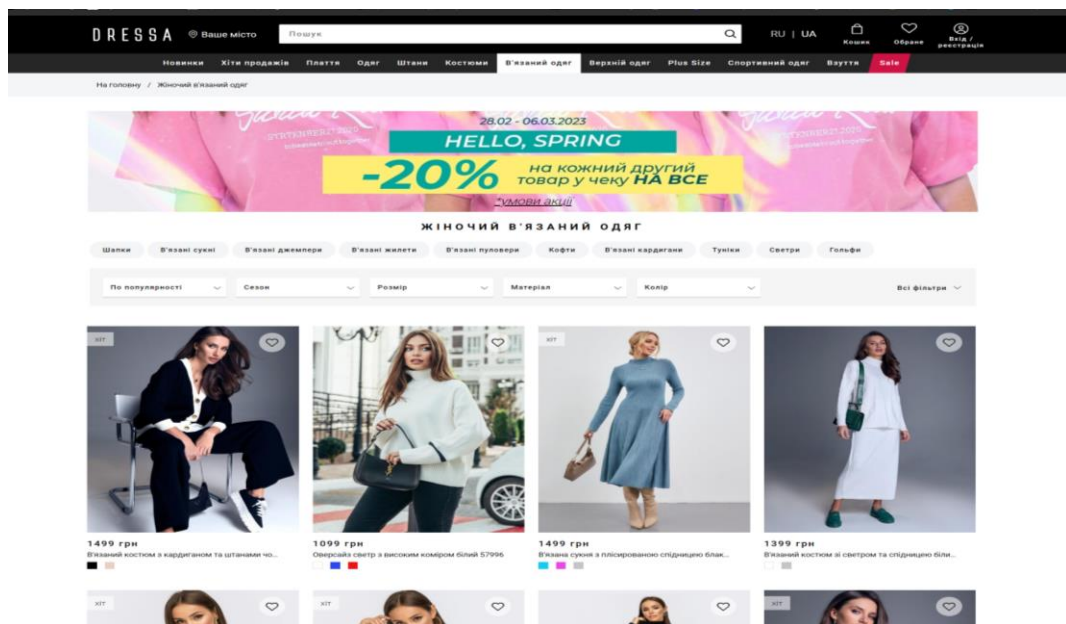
DRESSA Ваше місто Пошук RU | UA Кошик Обране Вхід / реєстрація

Новинки Хіти продажів Плаття Одяг Штани Костюми В'язаний одяг Верхній одяг Plus Size Спортивний одяг Взуття Sale

На головну / Жіночий в'язаний одяг

28.02 - 06.03.2023
HELLO, SPRING
-20% на кожний другий товар у чеку НА ВСЕ
*умови акції

ЖІНОЧИЙ В'ЯЗАНИЙ ОДЯГ

Шапки В'язані сукні В'язані джемпери В'язані жилети В'язані пуловери Кофти В'язані кардигани Туніки Светри Гольфи

По популярності Сезон Розмір Матеріал Колір Всі фільтри

ХІТ
1499 грн
В'язаний костюм з кардиганом та штанами чо...

1099 грн
Оверсайз светр з високим коміром білий 57996

ХІТ
1499 грн
В'язана сукня з плісированою спідницею блак...

1399 грн
В'язаний костюм зі светром та спідницею біли...

ХІТ ХІТ ХІТ